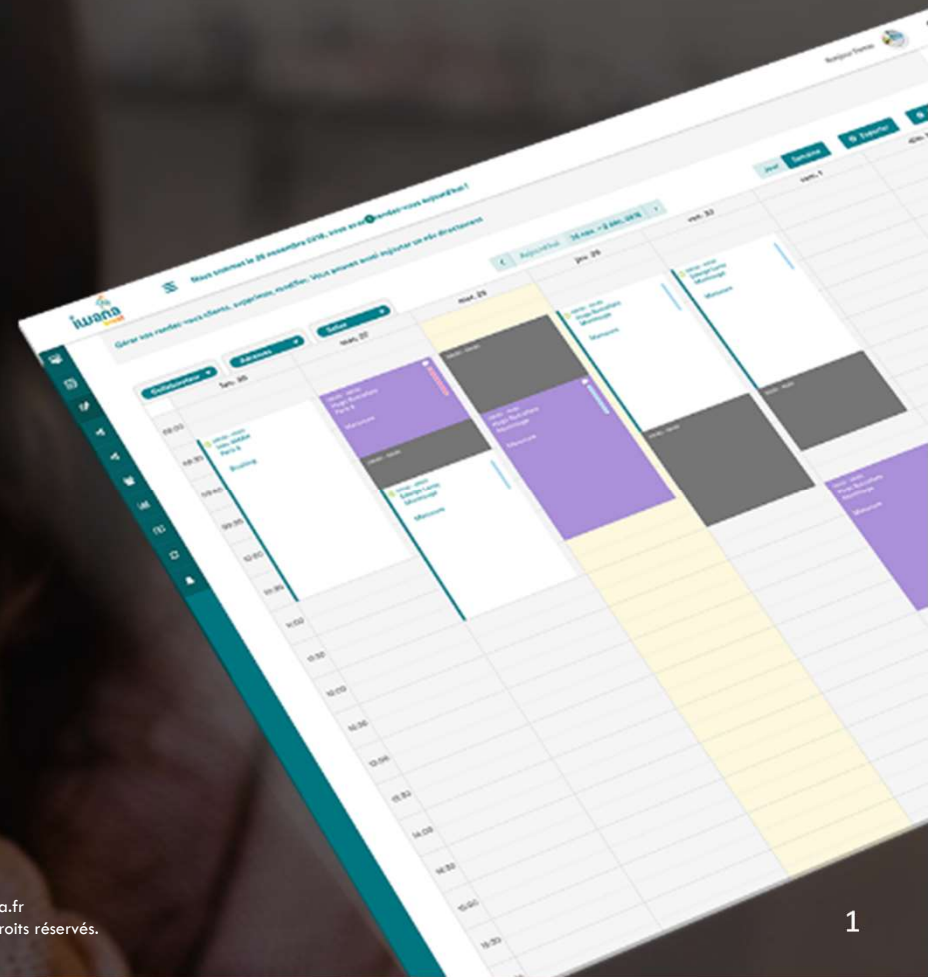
iwana

Nous sommes le 26 novembre 2018, vous avez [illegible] rendez-vous aujourd'hui !

Gérer vos rendez-vous clients, supprimer, modifier. Vous pouvez aussi en ajouter un directement

Aujourd'hui

Jour

Semaine

Exporter

lun. 26

mar. 27

mer. 28

jeu. 29

ven. 30

sam. 1

08:00

08:30

09:00

09:30

10:00

10:30

11:00

11:30

12:00

12:30

13:00

13:30

14:00

14:30

15:00

15:30

a.fr

roits réservés.

1